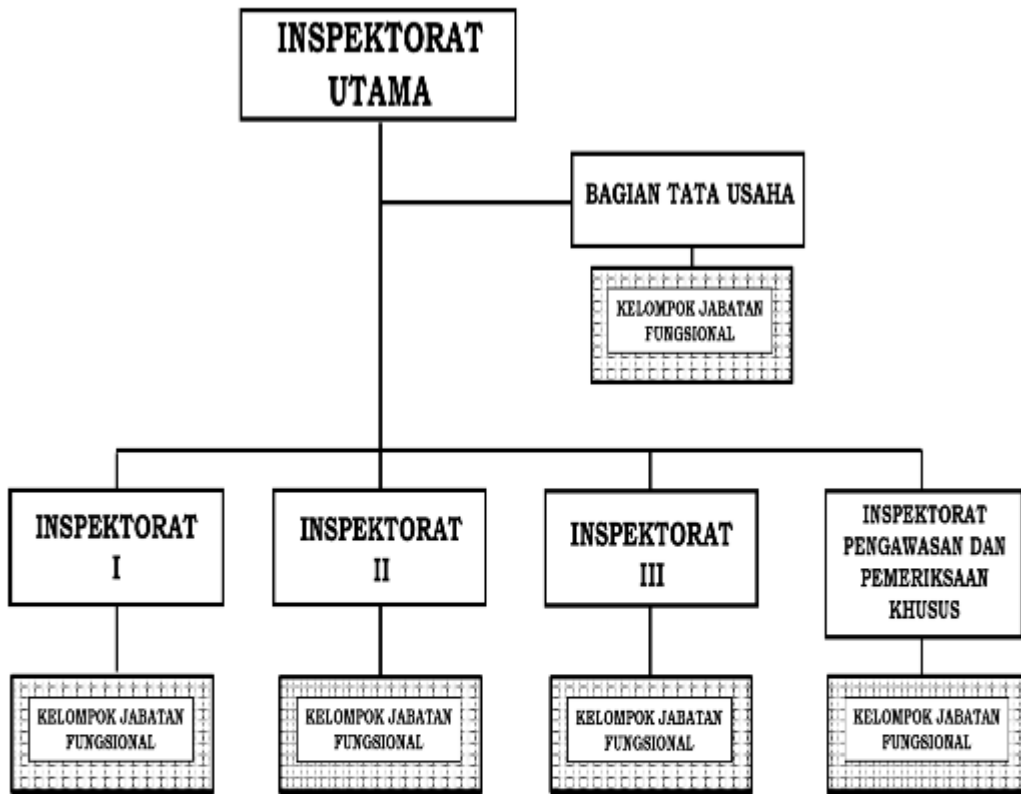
INSPEKTORAT UTAMA

BAGIAN TATA USAHA

KELOMPOK JABATAN FUNGSIONAL

INSPEKTORAT I

KELOMPOK JABATAN FUNGSIONAL

INSPEKTORAT II

KELOMPOK JABATAN FUNGSIONAL

INSPEKTORAT III

KELOMPOK JABATAN FUNGSIONAL

INSPEKTORAT PENGAWASAN DAN PEMERIKSAAN KHUSUS

KELOMPOK JABATAN FUNGSIONAL